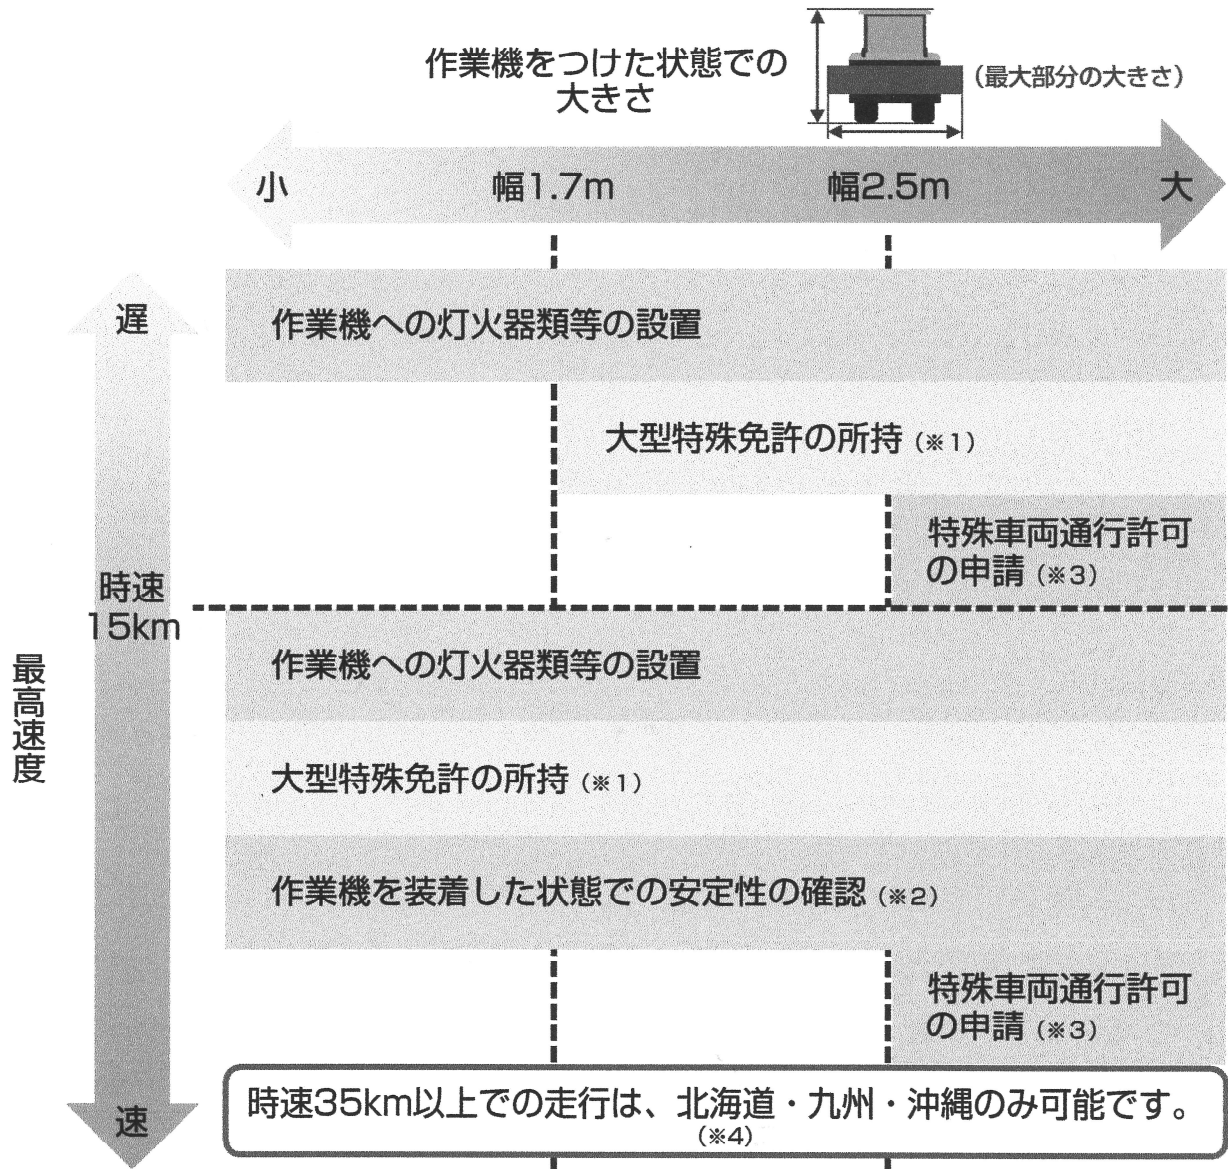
作業機をつけた状態での大きさ

（最大部分の大きさ）

小　幅1.7m　幅2.5m　大

遅

作業機への灯火器類等の設置

大型特殊免許の所持（※1）

特殊車両通行許可の申請（※3）

時速15km

最高速度

作業機への灯火器類等の設置

大型特殊免許の所持（※1）

作業機を装着した状態での安定性の確認（※2）

特殊車両通行許可の申請（※3）

速

時速35km以上での走行は、北海道・九州・沖縄のみ可能です。（※4）